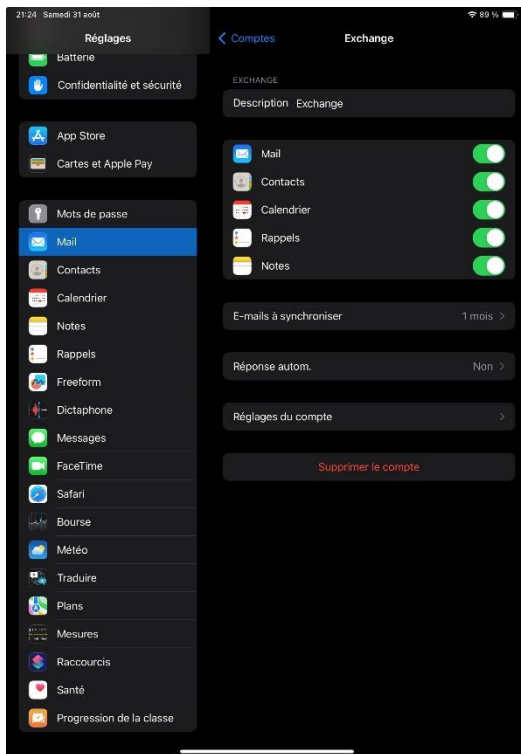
21:24 Samedi 31 août

89 %

Réglages

Batterie

Confidentialité et sécurité

App Store

Cartes et Apple Pay

Mots de passe

Mail

Contacts

Calendrier

Notes

Rappels

Freeform

Dictaphone

Messages

FaceTime

Safari

Bourse

Météo

Traduire

Plans

Mesures

Raccourcis

Santé

Progression de la classe

< Comptes

Exchange

EXCHANGE

Description Exchange

Mail

Contacts

Calendrier

Rappels

Notes

E-mails à synchroniser 1 mois >

Réponse autom. Non >

Réglages du compte >

Supprimer le compte